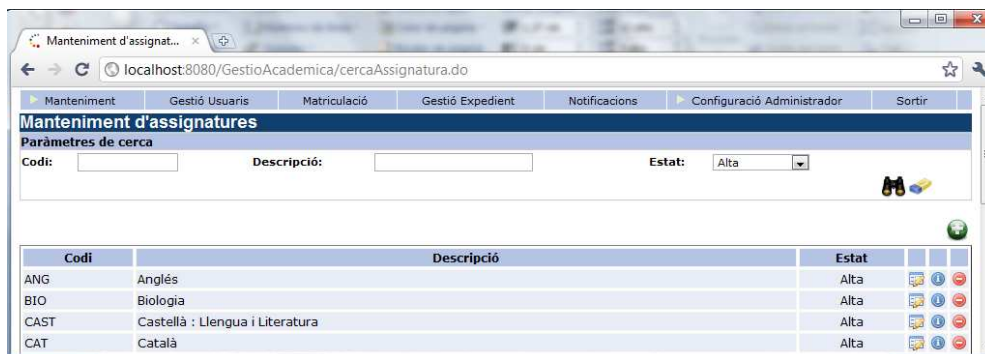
Manteniment d'assignat... ×

localhost:8080/GestioAcademica/cercaAssignatura.do

Manteniment | Gestió Usuaris | Matriculació | Gestió Expedient | Notificacions | Configuració Administrador | Sortir

Manteniment d'assignatures

Paràmetres de cerca

Codi: Descripció: Estat: Alta

| Codi | Descripció | Estat |
|---|---|---|
| ANG | Anglés | Alta |
| BIO | Biologia | Alta |
| CAST | Castellà : Llengua i Literatura | Alta |
| CAT | Català | Alta |